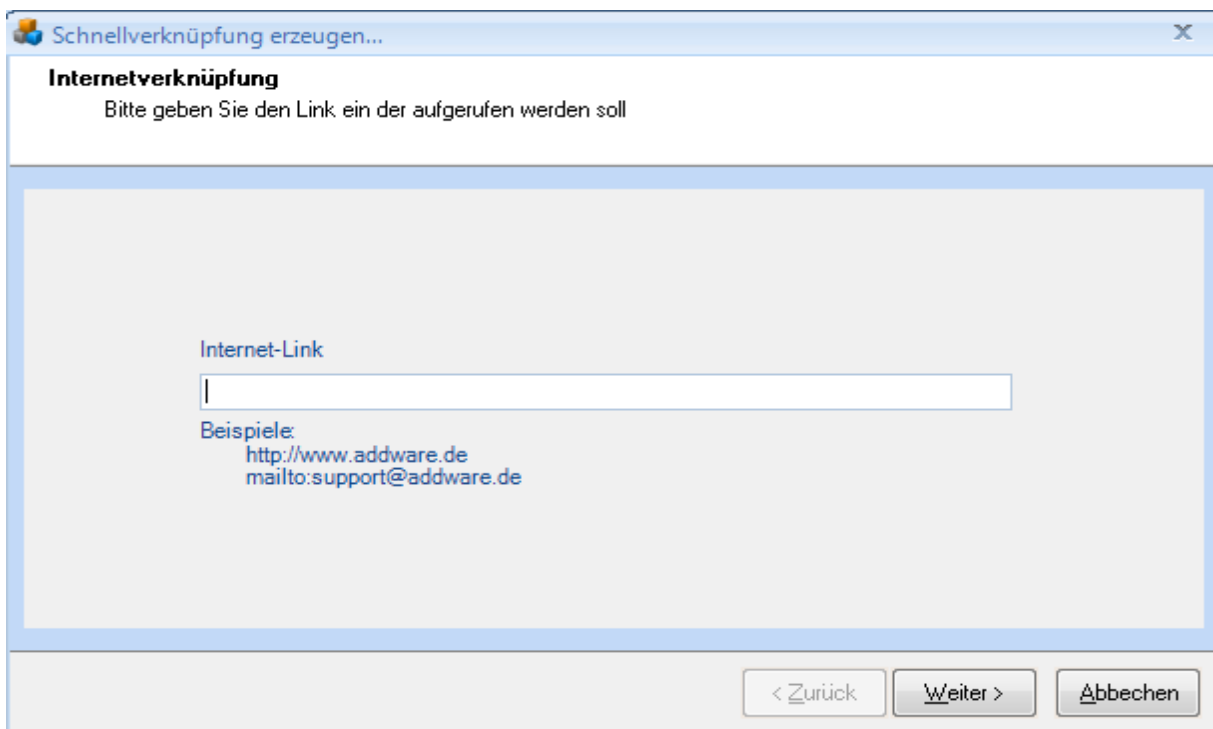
Schnellverknüpfung erzeugen...

Internetverknüpfung

Bitte geben Sie den Link ein der aufgerufen werden soll

Internet-Link

Beispiele:
http://www.addware.de
mailto:support@addware.de

< Zurück

Weiter >

Abbechen